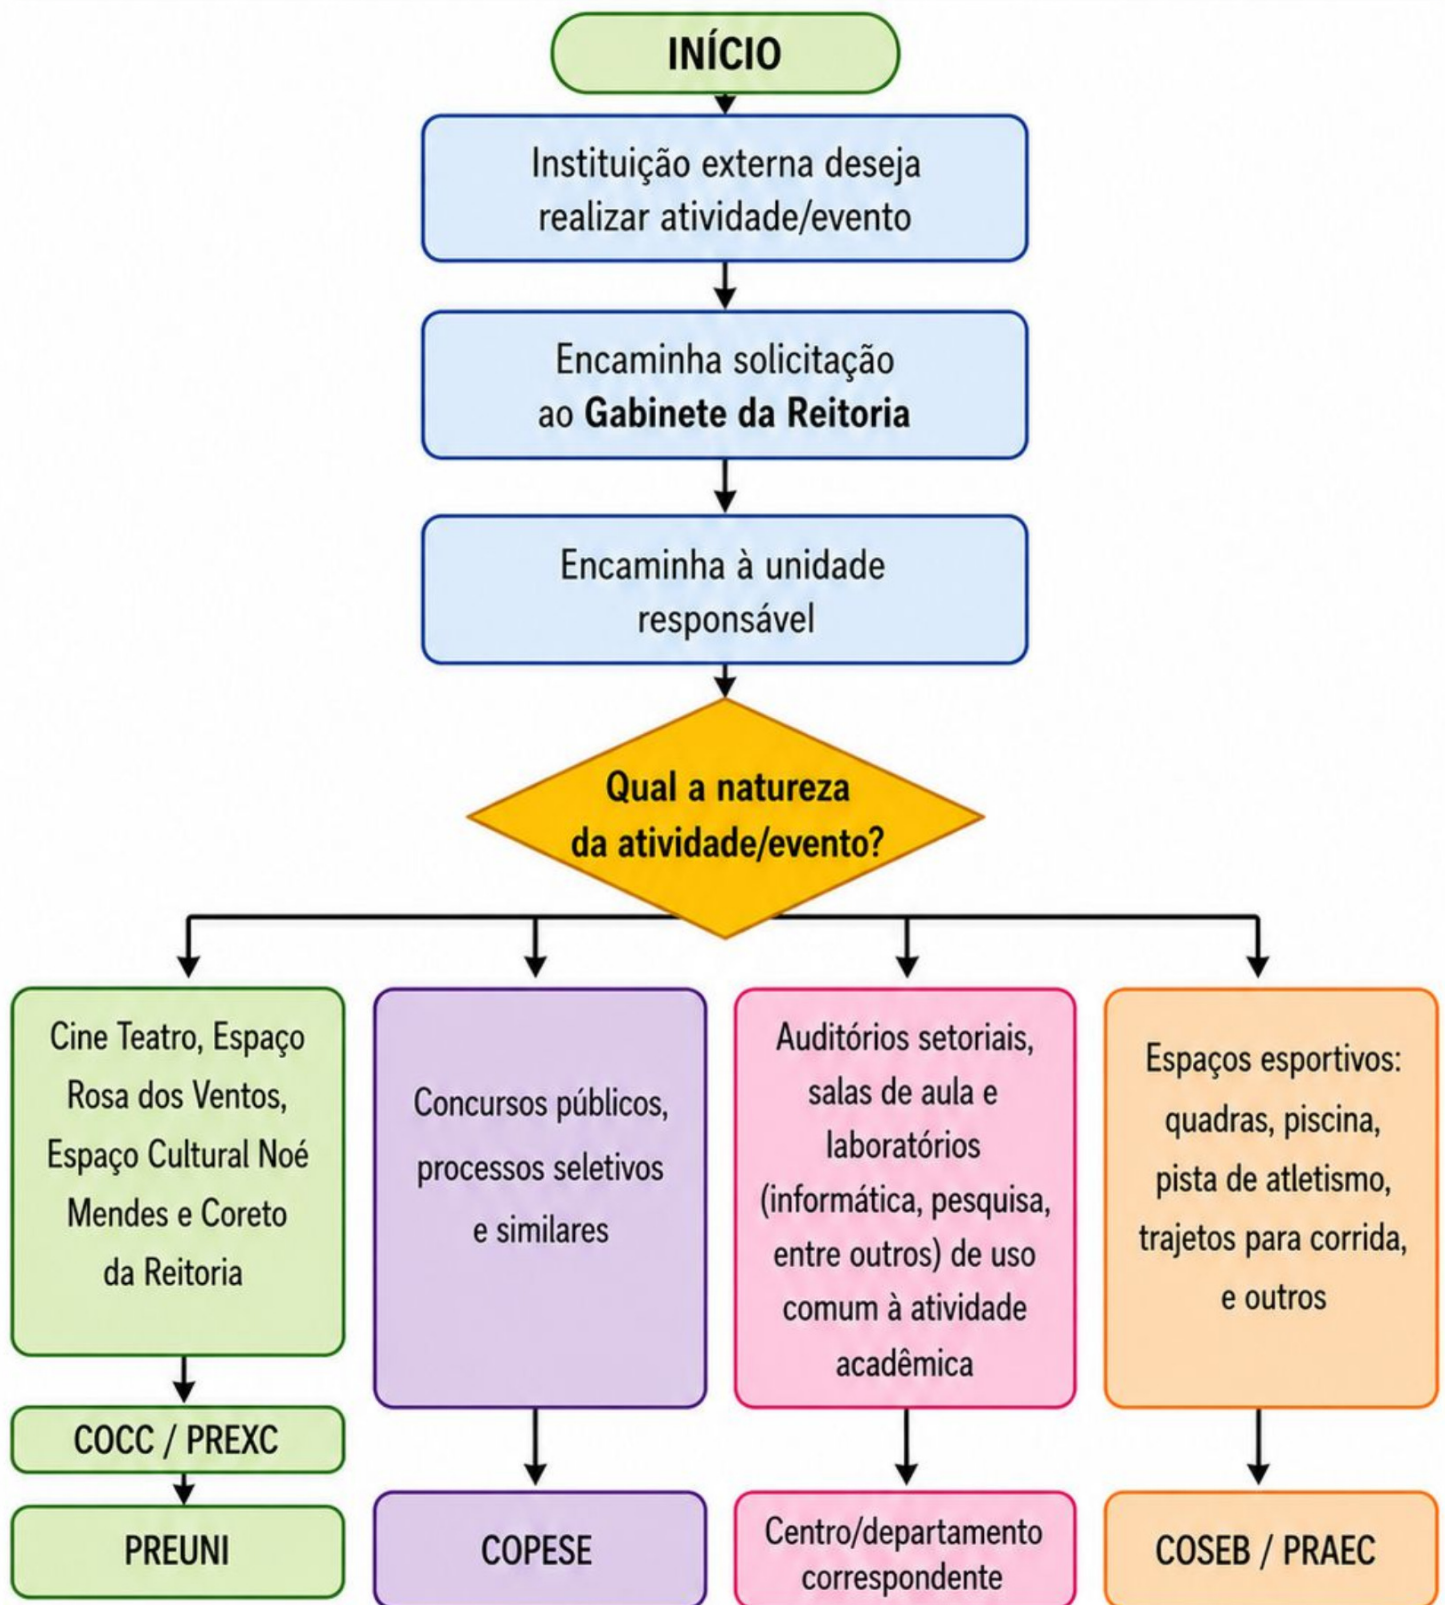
INÍCIO

Instituição externa deseja realizar atividade/evento

Encaminha solicitação ao **Gabinete da Reitoria**

Encaminha à unidade responsável

Qual a natureza da atividade/evento?

Cine Teatro, Espaço Rosa dos Ventos, Espaço Cultural Noé Mendes e Coreto da Reitoria

COCC / PREXC

PREUNI

Concursos públicos, processos seletivos e similares

COPESE

Auditórios setoriais, salas de aula e laboratórios (informática, pesquisa, entre outros) de uso comum à atividade acadêmica

Centro/departamento correspondente

Espaços esportivos: quadras, piscina, pista de atletismo, trajetos para corrida, e outros

COSEB / PRAEC